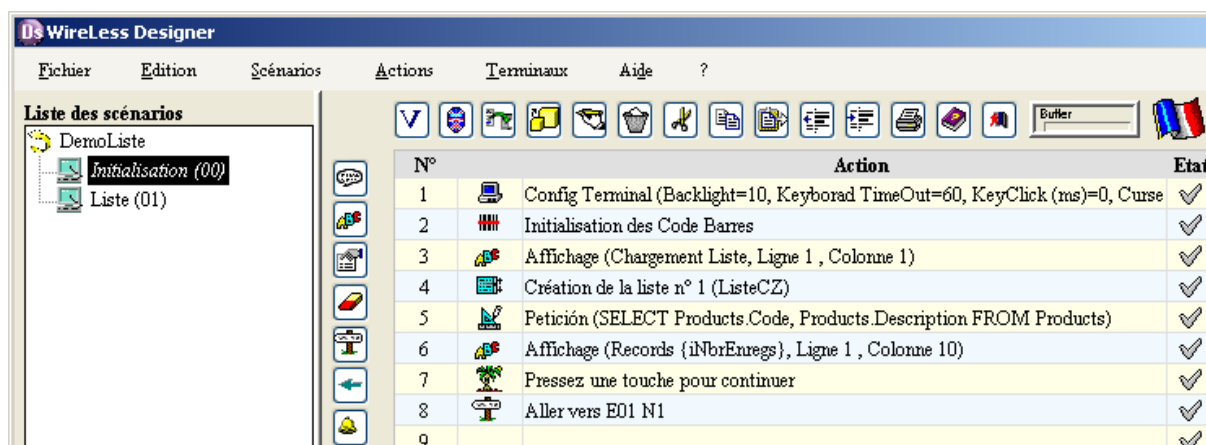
WireLess Designer

Fichier Edition Scénarios Actions Terminaux Aide ?

Liste des scénarios

DemoListe

Initialisation (00)

Liste (01)

Buffer

| N° | | Action | Etat |
|---|---|---|---|
| 1 | | Config Terminal (Backlight=10, Keyborad TimeOut=60, KeyClick (ms)=0, Curse | |
| 2 | | Initialisation des Code Barres | |
| 3 | | Affichage (Chargement Liste, Ligne 1 , Colonne 1) | |
| 4 | | Création de la liste n° 1 (ListeCZ) | |
| 5 | | Petición (SELECT Products.Code, Products.Description FROM Products) | |
| 6 | | Affichage (Records {iNbrEnregs}, Ligne 1 , Colonne 10) | |
| 7 | | Pressez une touche pour continuer | |
| 8 | | Aller vers E01 N1 | |
| 9 | | | |